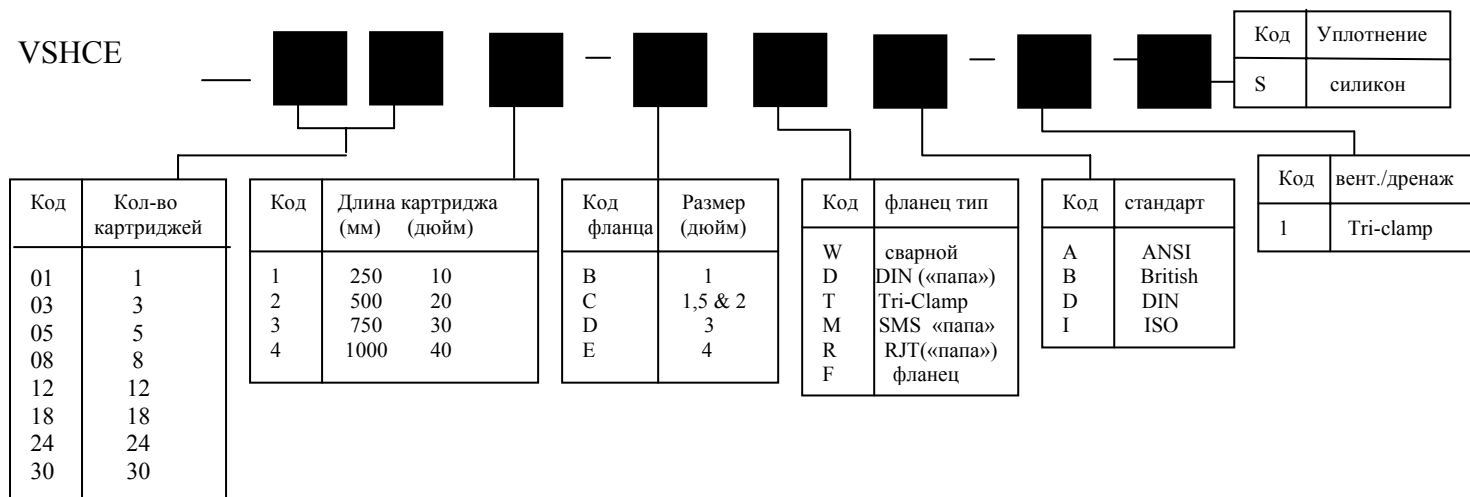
VSHCE — ■■ ■ – ■ ■ ■ – ■ – ■

| Код | Уплотнение |
|---|---|
| S | силикон |

| Код | Кол-во картриджей |
|---|---|
| 01 | 1 |
| 03 | 3 |
| 05 | 5 |
| 08 | 8 |
| 12 | 12 |
| 18 | 18 |
| 24 | 24 |
| 30 | 30 |

| Код | Длина картриджа (мм) | (дюйм) |
|---|---|---|
| 1 | 250 | 10 |
| 2 | 500 | 20 |
| 3 | 750 | 30 |
| 4 | 1000 | 40 |

| Код фланца | Размер (дюйм) |
|---|---|
| B | 1 |
| C | 1,5 & 2 |
| D | 3 |
| E | 4 |

| Код | фланец тип |
|---|---|
| W | сварной |
| D | DIN («папа») |
| T | Tri-Clamp |
| M | SMS «папа» |
| R | RJT(«папа») |
| F | фланец |

| Код | стандарт |
|---|---|
| A | ANSI |
| B | British |
| D | DIN |
| I | ISO |

| Код | вент./дренаж |
|---|---|
| 1 | Tri-clamp |